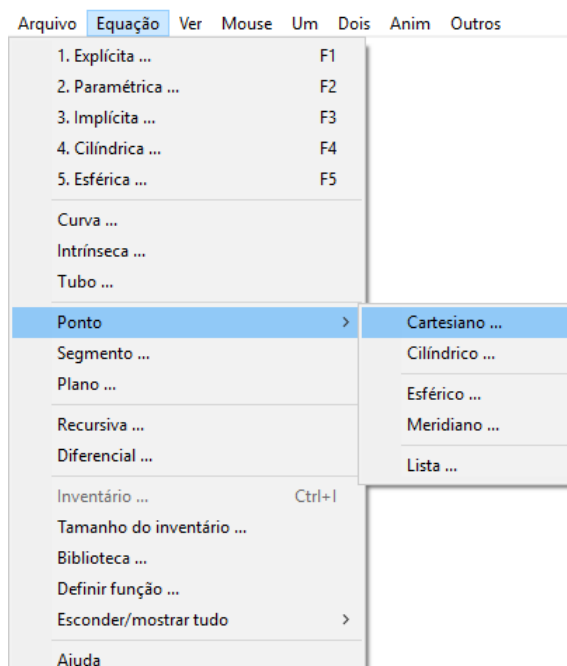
Arquivo Equação Ver Mouse Um Dois Anim Outros

1. Explícita ... F1
2. Paramétrica ... F2
3. Implícita ... F3
4. Cilíndrica ... F4
5. Esférica ... F5

Curva ...
Intrínseca ...
Tubo ...

Ponto >
Segmento ...
Plano ...

Recursiva ...
Diferencial ...

Inventário ... Ctrl+I
Tamanho do inventário ...
Biblioteca ...
Definir função ...
Esconder/mostrar tudo >

Ajuda

Cartesiano ...
Cilíndrico ...

Esférico ...
Meridiano ...

Lista ...